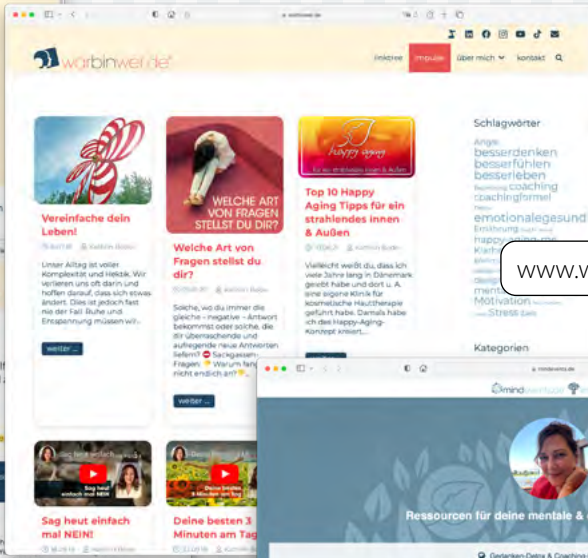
warbinwer.de

werbinwer.de

Inklive Impulse über mich kontakt

Vereinfache dein Leben!

Unser Alltag ist voller Komplexität und Hektik. Wir verlieren uns oft darin und hoffen darauf, dass sich etwas ändert. Dies ist jedoch fast nie der Fall. Ruhe und Entspannung müssen wir...

weiter ...

WELCHE ART VON FRAGEN STELLST DU DIR?

Welche Art von Fragen stellst du dir?

Solche, wo du immer die gleiche – negative – Antwort bekommst oder solche, die dir überraschende und aufregende neue Antworten liefern? Sackgassen-Fragen: Warum fehlt mir nicht endlich an?...

weiter ...

happy aging

Top 10 Happy Aging Tipps für ein strahlendes innen & Außen

Vielleicht weißt du, dass ich viele Jahre lang in Dänemark gelebt habe und dort u. A. eine eigene Klinik für kosmetische Hautthereapie geführt habe. Damals habe ich das Happy-Aging-Konzept kreiert...

Schlagwörter

Angst besserdenken besserfühlen besserleben coaching coachingformel emotionalegesundheit happy aging me Motivation Stress

Kategorien

www.w

Sag heut einfach mal NEIN!

Sag heut einfach mal NEIN!

Deine besten 3 Minuten am Tag

mindventure

Ressourcen für deine mentale &

Gedanken-Detox & Coaching